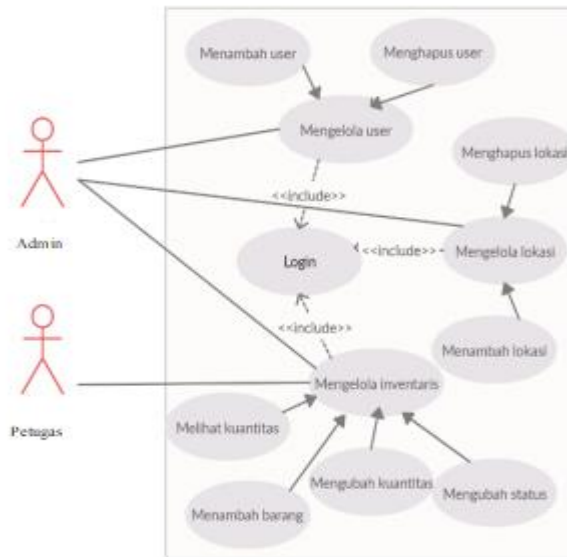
Menambah user

Menghapus user

Mengelola user

Menghapus lokasi

<<include>>

Admin

Login

<<include>>

Mengelola lokasi

<<include>>

Menambah lokasi

Mengelola inventaris

Petugas

Melihat kuantitas

Mengubah kuantitas

Mengubah status

Menambah barang